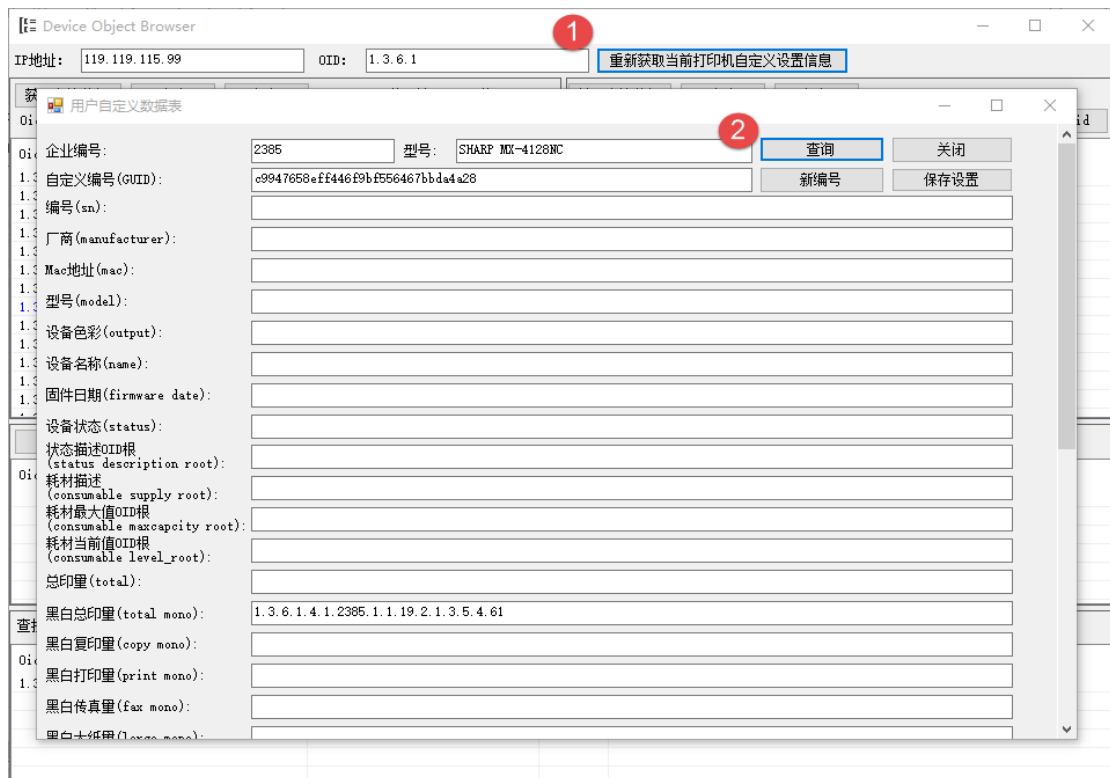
Device Object Browser

IP地址: 119.119.115.99

OID: 1.3.6.1

1

重新获取当前打印机自定义设置信息

用户自定义数据表

2

企业编号: 2385

型号: SHARP MX-4128NC

查询

关闭

自定义编号(GUID): c9947658eff446f9bf556467bbda4a28

新编号

保存设置

编号(sn):

厂商(manufacturer):

Mac地址(mac):

型号(model):

设备色彩(output):

设备名称(name):

固件日期(firmware date):

设备状态(status):

状态描述OID根 (status description root):

耗材描述 (consumable supply root):

耗材最大值OID根 (consumable maxcapcity root):

耗材当前值OID根 (consumable level_root):

总印量(total):

黑白总印量(total mono): 1.3.6.1.4.1.2385.1.1.19.2.1.3.5.4.61

黑白复印量(copy mono):

黑白打印量(print mono):

黑白传真量(fax mono):

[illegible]